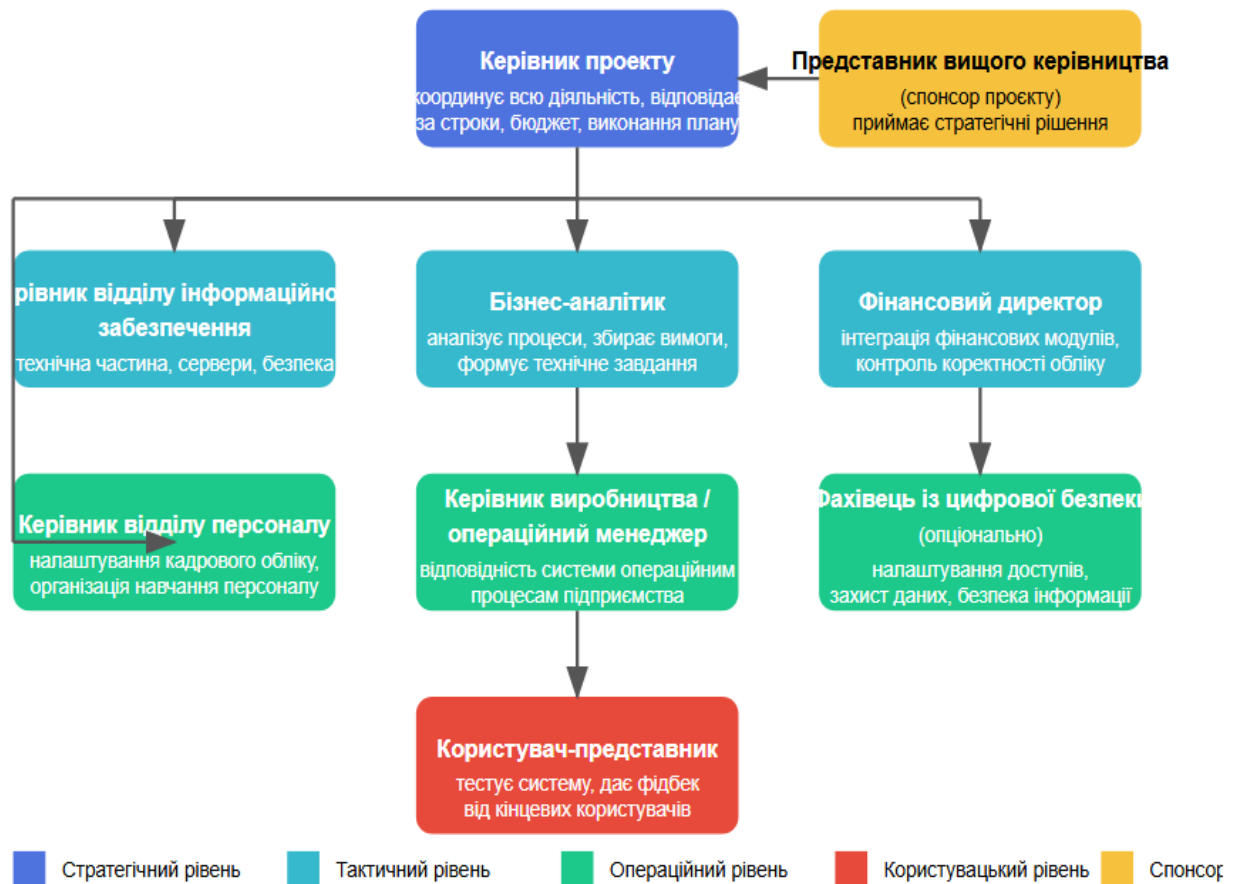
Керівник проекту
координує всю діяльність, відповідає за строки, бюджет, виконання плану

Представник вищого керівництва
(спонсор проєкту)
приймає стратегічні рішення

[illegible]рівник відділу інформаційно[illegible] забезпечення
технічна частина, сервери, безпека

Бізнес-аналітик
аналізує процеси, збирає вимоги, формує технічне завдання

Фінансовий директор
інтеграція фінансових модулів, контроль коректності обліку

Керівник відділу персоналу
налаштування кадрового обліку, організація навчання персоналу

Керівник виробництва / операційний менеджер
відповідність системи операційним процесам підприємства

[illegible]ахівець із цифрової безпеки
(опціонально)
налаштування доступів, захист даних, безпека інформації

Користувач-представник
тестує систему, дає фідбек від кінцевих користувачів

Стратегічний рівень
Тактичний рівень
Операційний рівень
Користувацький рівень
Спонсор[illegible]